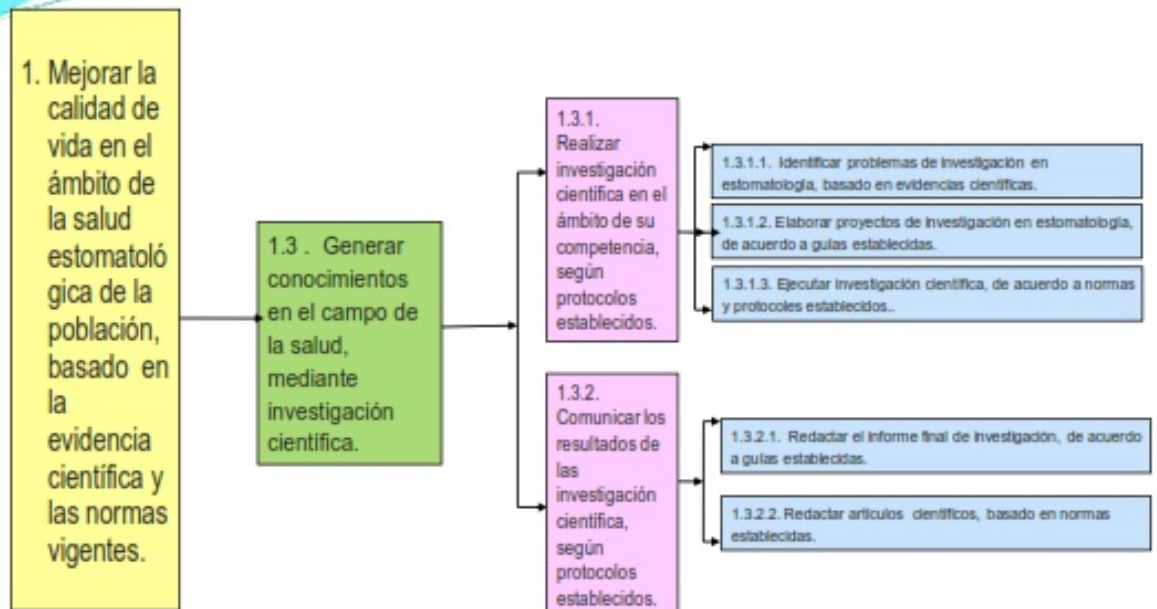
1. Mejorar la calidad de vida en el ámbito de la salud estomatológica de la población, basado en la evidencia científica y las normas vigentes.

1.3 . Generar conocimientos en el campo de la salud, mediante investigación científica.

1.3.1. Realizar investigación científica en el ámbito de su competencia, según protocolos establecidos.

1.3.1.1. Identificar problemas de investigación en estomatología, basado en evidencias científicas.

1.3.1.2. Elaborar proyectos de investigación en estomatología, de acuerdo a guías establecidas.

1.3.1.3. Ejecutar investigación científica, de acuerdo a normas y protocoles establecidos..

1.3.2. Comunicar los resultados de las investigación científica, según protocolos establecidos.

1.3.2.1. Redactar el informe final de investigación, de acuerdo a guías establecidas.

1.3.2.2. Redactar artículos científicos, basado en normas establecidas.